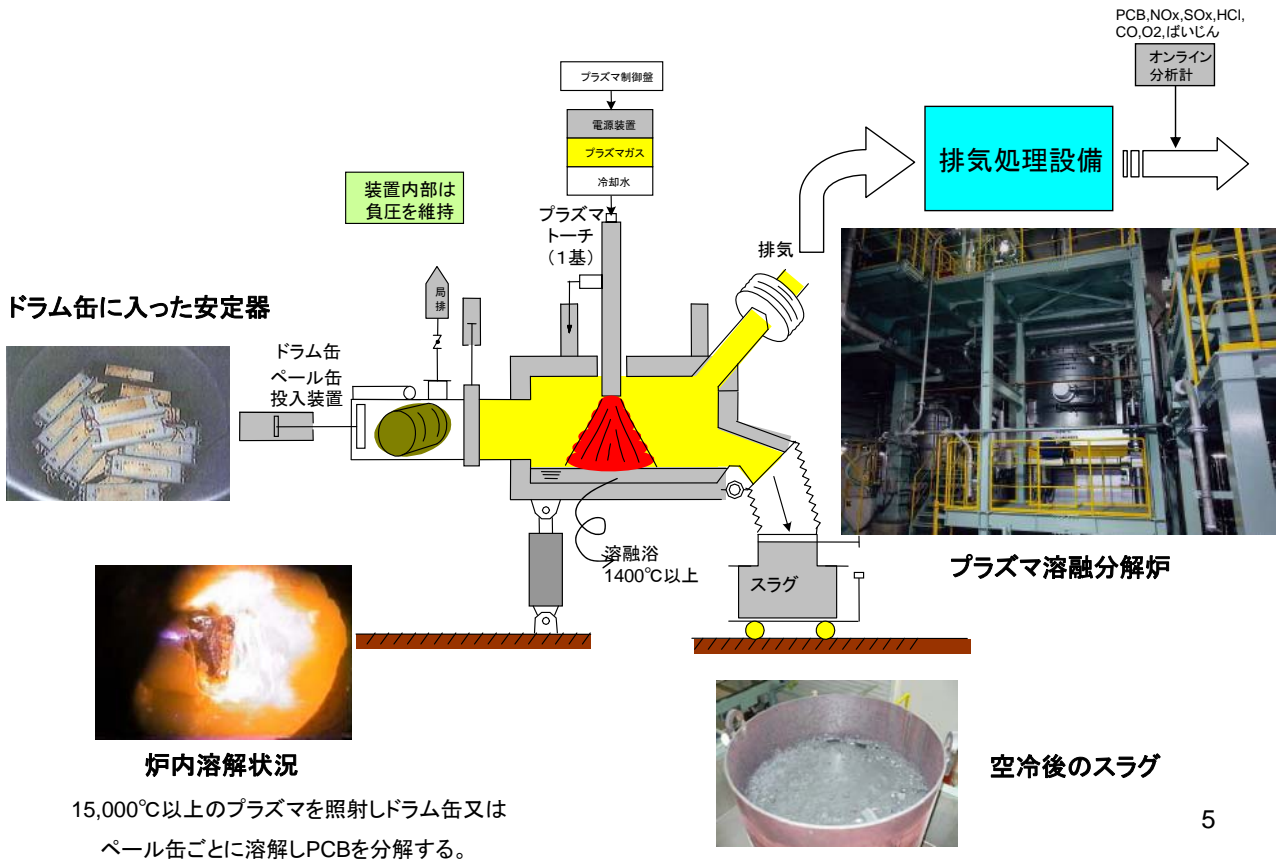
PCB,NOx,SOx,HCl,
CO,O2,ばいじん

オンライン
分析計

排気処理設備

プラズマ制御盤

電源装置
プラズマガス
冷却水

装置内部は
負圧を維持

プラズマ
トーチ
（1基）

排気

ドラム缶に入った安定器

局
排

ドラム缶
ペール缶
投入装置

溶融浴
1400℃以上

スラグ

プラズマ溶融分解炉

炉内溶解状況

15,000℃以上のプラズマを照射しドラム缶又は
ペール缶ごとに溶解しPCBを分解する。

空冷後のスラグ

5